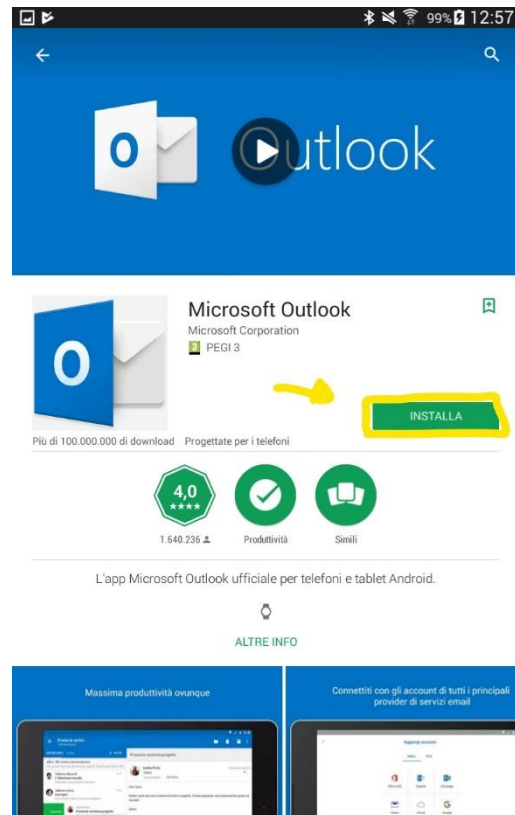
99% 12:57

Outlook

Microsoft Outlook
Microsoft Corporation
3 PEGI 3

INSTALLA

Più di 100.000.000 di download Progettate per i telefoni

4,0
1.640.236
Produttività
Simili

L'app Microsoft Outlook ufficiale per telefoni e tablet Android.

ALTRE INFO

Massima produttività ovunque

Connettiti con gli account di tutti i principali provider di servizi email